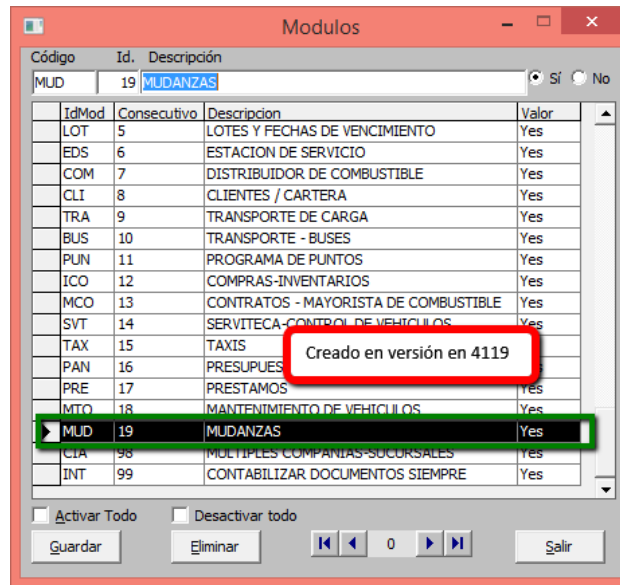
Modulos

Código Id. Descripción

MUD 19 MUDANZAS

Sí No

| IdMod | Consecutivo | Descripcion | Valor |
|---|---|---|---|
| LOT | 5 | LOTES Y FECHAS DE VENCIMIENTO | Yes |
| EDS | 6 | ESTACION DE SERVICIO | Yes |
| COM | 7 | DISTRIBUIDOR DE COMBUSTIBLE | Yes |
| CLI | 8 | CLIENTES / CARTERA | Yes |
| TRA | 9 | TRANSPORTE DE CARGA | Yes |
| BUS | 10 | TRANSPORTE - BUSES | Yes |
| PUN | 11 | PROGRAMA DE PUNTOS | Yes |
| ICO | 12 | COMPRAS-INVENTARIOS | Yes |
| MCO | 13 | CONTRATOS - MAYORISTA DE COMBUSTIBLE | Yes |
| SVT | 14 | SERVITECA-CONTROL DE VEHICULOS | Yes |
| TAX | 15 | TAXIS | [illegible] |
| PAN | 16 | PRESUPUES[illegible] | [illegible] |
| PRE | 17 | PRESTAMOS | Yes |
| MTO | 18 | MANTENIMIENTO DE VEHICULOS | Yes |
| MUD | 19 | MUDANZAS | Yes |
| CIA | 98 | MULTIPLES COMPAÑIAS-SUCURSALES | Yes |
| INT | 99 | CONTABILIZAR DOCUMENTOS SIEMPRE | Yes |

Creado en versión en 4119

Activar Todo Desactivar todo

Guardar Eliminar 0 Salir